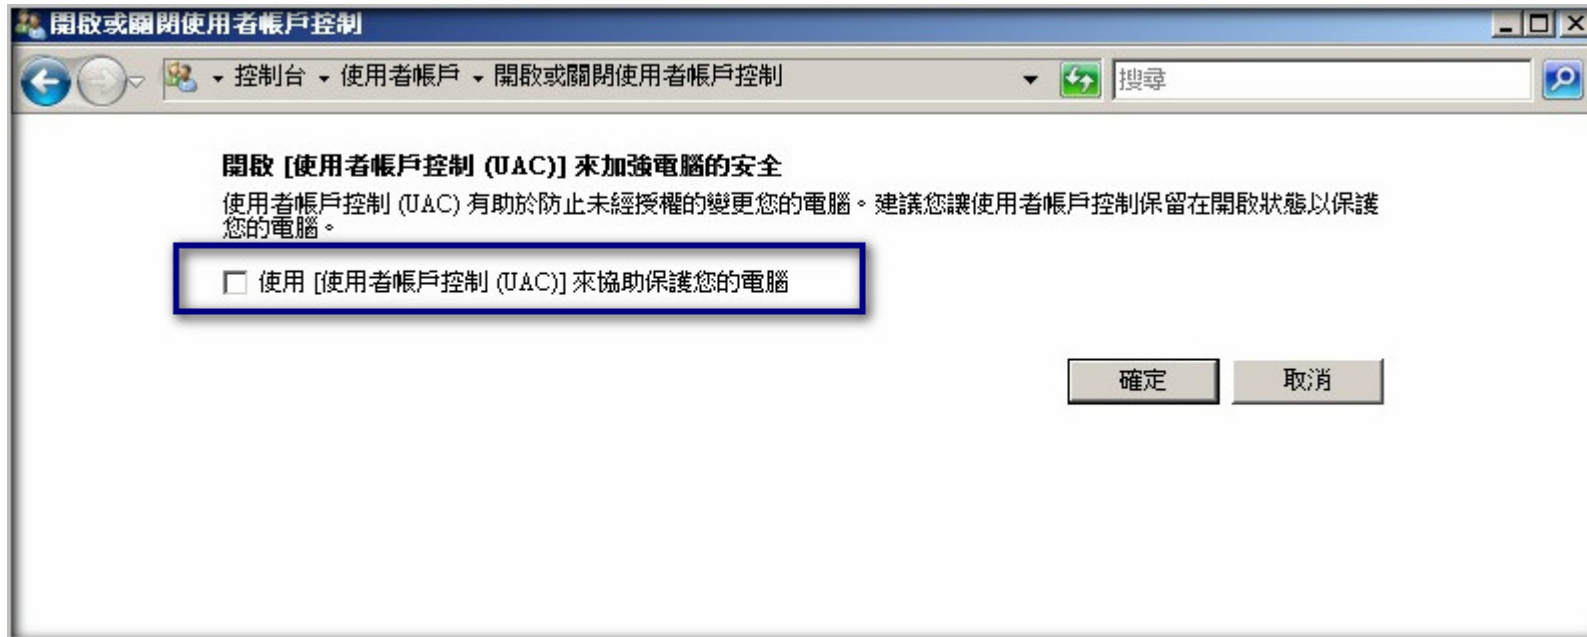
開啟或關閉使用者帳戶控制

控制台 ▸ 使用者帳戶 ▸ 開啟或關閉使用者帳戶控制

搜尋

開啟 [使用者帳戶控制 (UAC)] 來加強電腦的安全

使用者帳戶控制 (UAC) 有助於防止未經授權的變更您的電腦。建議您讓使用者帳戶控制保留在開啟狀態以保護您的電腦。

使用 [使用者帳戶控制 (UAC)] 來協助保護您的電腦

確定

取消